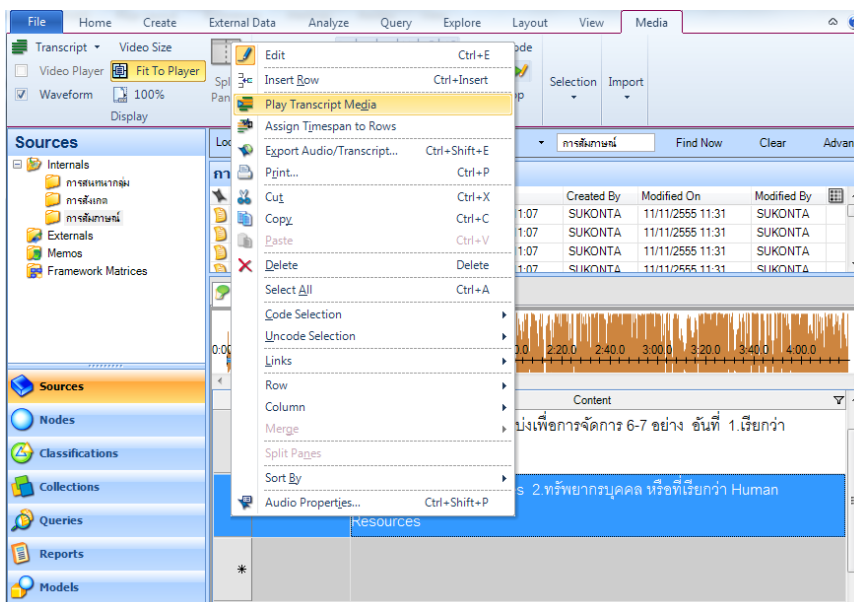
File Home Create External Data Analyze Query Explore Layout View Media

Transcript Video Size
Video Player Fit To Player
Waveform 100%
Display

Spl Pan

ode

Selection Import

Sources
Internals
การสนทนากลุ่ม
การสังเกต
การสัมภาษณ์
Externals
Memos
Framework Matrices

Sources
Nodes
Classifications
Collections
Queries
Reports
Models

Loo
การสัมภาษณ์ Find Now Clear Advan
การ

| | Created By | Modified On | Modified By |
|---|---|---|---|
| 1:07 | SUKONTA | 11/11/2555 11:31 | SUKONTA |
| 1:07 | SUKONTA | 11/11/2555 11:31 | SUKONTA |
| 1:07 | SUKONTA | 11/11/2555 11:31 | SUKONTA |
| 1:07 | SUKONTA | 11/11/2555 11:31 | SUKONTA |

0:00 2:00.0 2:20.0 2:40.0 3:00.0 3:20.0 3:40.0 4:00.0

Content
บ่งเพื่อการจัดการ 6-7 อย่าง อันที่ 1.เรียกว่า
s 2.ทรัพยากรบุคคล หรือที่เรียกว่า Human Resources
*

Edit Ctrl+E
Insert Row Ctrl+Insert
Play Transcript Media
Assign Timespan to Rows
Export Audio/Transcript... Ctrl+Shift+E
Print... Ctrl+P
Cut Ctrl+X
Copy Ctrl+C
Paste Ctrl+V
Delete Delete
Select All Ctrl+A
Code Selection
Uncode Selection
Links
Row
Column
Merge
Split Panes
Sort By
Audio Properties... Ctrl+Shift+P